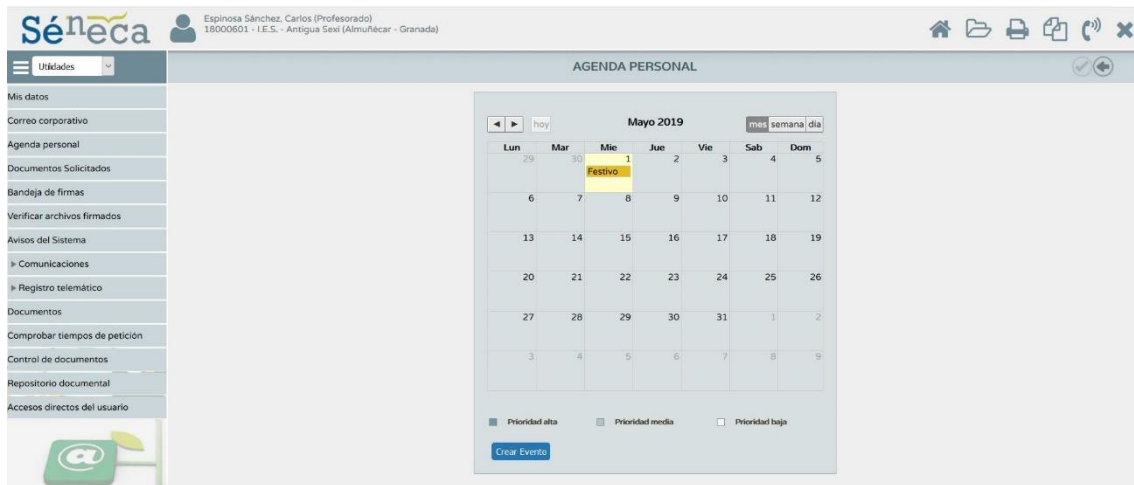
Séneca Espinosa Sánchez, Carlos (Profesorado)
18000601 - I.E.S. - Antigua Sexi (Almuñécar - Granada)

Utilidades

AGENDA PERSONAL

Mis datos
Correo corporativo
Agenda personal
Documentos Solicitados
Bandeja de firmas
Verificar archivos firmados
Avisos del Sistema
▸ Comunicaciones
▸ Registro telemático
Documentos
Comprobar tiempos de petición
Control de documentos
Repositorio documental
Accesos directos del usuario

◄ ► hoy Mayo 2019 mes semana día

| Lun | Mar | Mie | Jue | Vie | Sab | Dom |
|---|---|---|---|---|---|---|
| 29 | 30 | 1 Festivo | 2 | 3 | 4 | 5 |
| 6 | 7 | 8 | 9 | 10 | 11 | 12 |
| 13 | 14 | 15 | 16 | 17 | 18 | 19 |
| 20 | 21 | 22 | 23 | 24 | 25 | 26 |
| 27 | 28 | 29 | 30 | 31 | 1 | 2 |
| 3 | 4 | 5 | 6 | 7 | 8 | 9 |

Prioridad alta Prioridad media Prioridad baja

Crear Evento